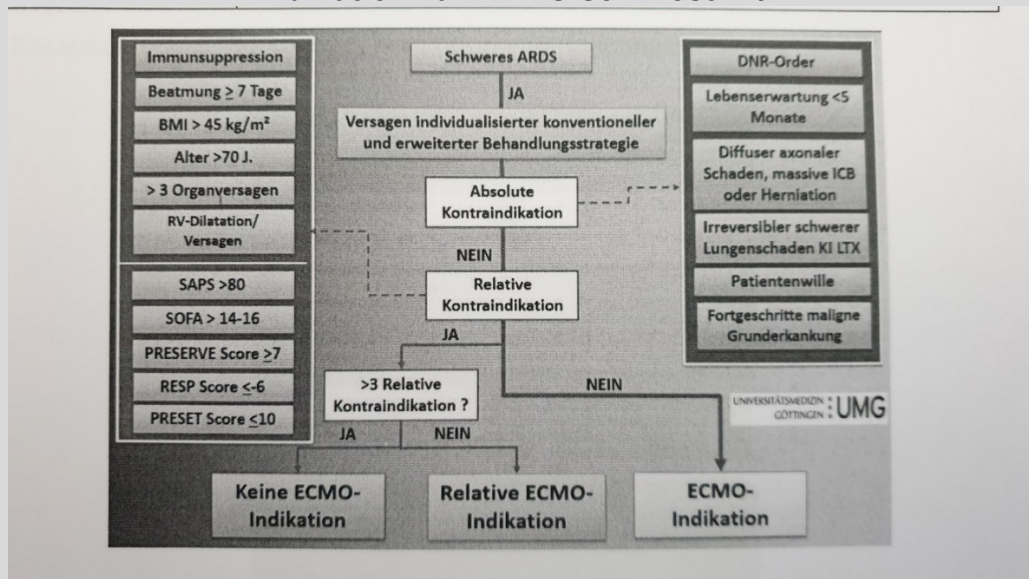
Immunsuppression

Beatmung $\geq$ 7 Tage

BMI > 45 kg/m²

Alter >70 J.

> 3 Organversagen

RV-Dilatation/ Versagen

SAPS >80

SOFA > 14-16

PRESERVE Score $\geq$7

RESP Score $\leq$-6

PRESET Score $\leq$10

Schweres ARDS

JA

Versagen individualisierter konventioneller und erweiterter Behandlungsstrategie

Absolute Kontraindikation

NEIN

Relative Kontraindikation

JA

>3 Relative Kontraindikation ?

JA

NEIN

NEIN

DNR-Order

Lebenserwartung <5 Monate

Diffuser axonaler Schaden, massive ICB oder Herniation

Irreversibler schwerer Lungenschaden KI LTX

Patientenwille

Fortgeschritte maligne Grunderkankung

UNIVERSITÄTSMEDIZIN GÖTTINGEN : UMG

Keine ECMO-Indikation

Relative ECMO-Indikation

ECMO-Indikation